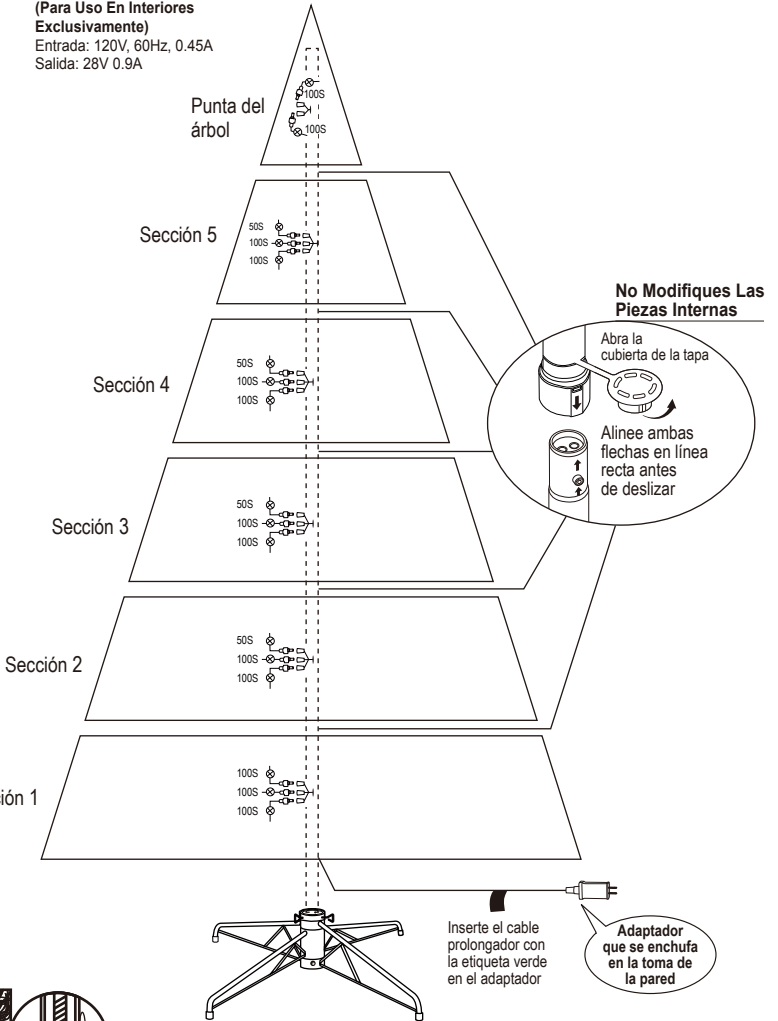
(Para Uso En Interiores Exclusivamente)
Entrada: 120V, 60Hz, 0.45A
Salida: 28V 0.9A

Punta del árbol

100S
100S

Sección 5

50S
100S
100S

No Modifiques Las Piezas Internas

Abra la cubierta de la tapa

Alinee ambas flechas en línea recta antes de deslizar

Sección 4

50S
100S
100S

Sección 3

50S
100S
100S

Sección 2

50S
100S
100S

ión 1

100S
100S
100S

Inserte el cable prolongador con la etiqueta verde en el adaptador

Adaptador que se enchufa en la toma de la pared